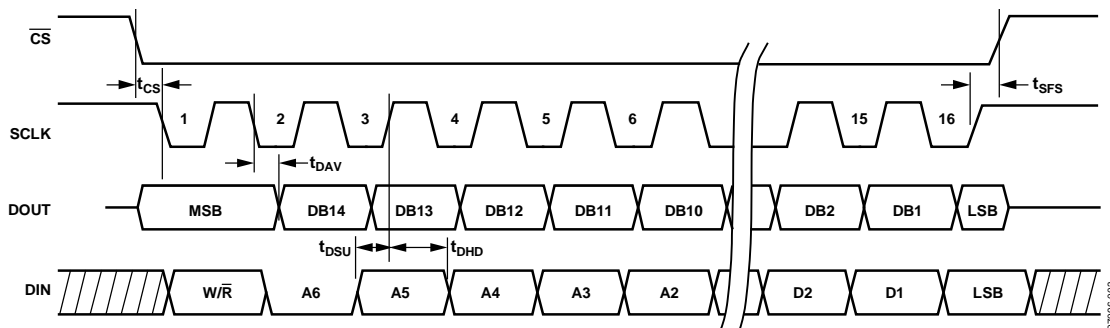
$\overline{CS}$

$t_{CS}$

$t_{SFS}$

SCLK

1

2

3

4

5

6

15

16

$t_{DAV}$

DOUT

MSB

DB14

DB13

DB12

DB11

DB10

DB2

DB1

LSB

$t_{DSU}$

$t_{DHD}$

DIN

W/$\overline{R}$

A6

A5

A4

A3

A2

D2

D1

LSB

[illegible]